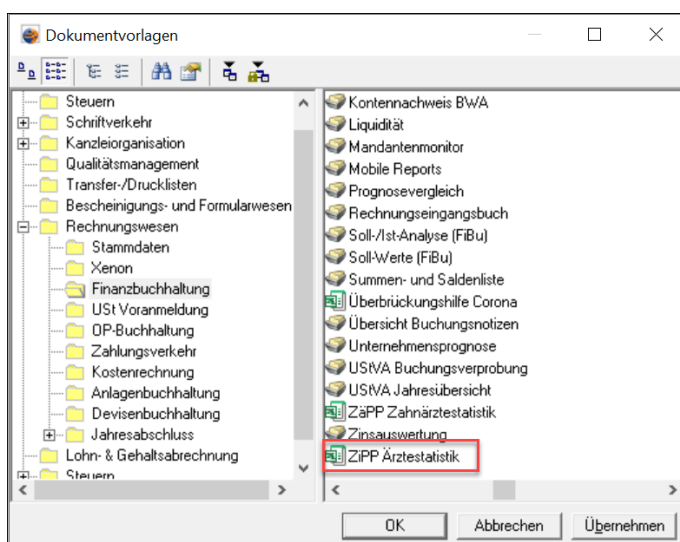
Dokumentvorlagen

Steuern
Schriftverkehr
Kanzleiorganisation
Qualitätsmanagement
Transfer-/Drucklisten
Bescheinigungs- und Formularwesen
Rechnungswesen
Stammdaten
Xenon
Finanzbuchhaltung
USt Voranmeldung
OP-Buchhaltung
Zahlungsverkehr
Kostenrechnung
Anlagenbuchhaltung
Devisenbuchhaltung
Jahresabschluss
Lohn- & Gehaltsabrechnung
Steuern

Kontennachweis BWA
Liquidität
Mandantenmonitor
Mobile Reports
Prognosevergleich
Rechnungseingangsbuch
Soll-/Ist-Analyse (FiBu)
Soll-Werte (FiBu)
Summen- und Saldenliste
Überbrückungshilfe Corona
Übersicht Buchungsnotizen
Unternehmensprognose
UStVA Buchungsverprobung
UStVA Jahresübersicht
ZäPP Zahnärztestatistik
Zinsauswertung
ZiPP Ärztestatistik

OK
Abbrechen
Übernehmen